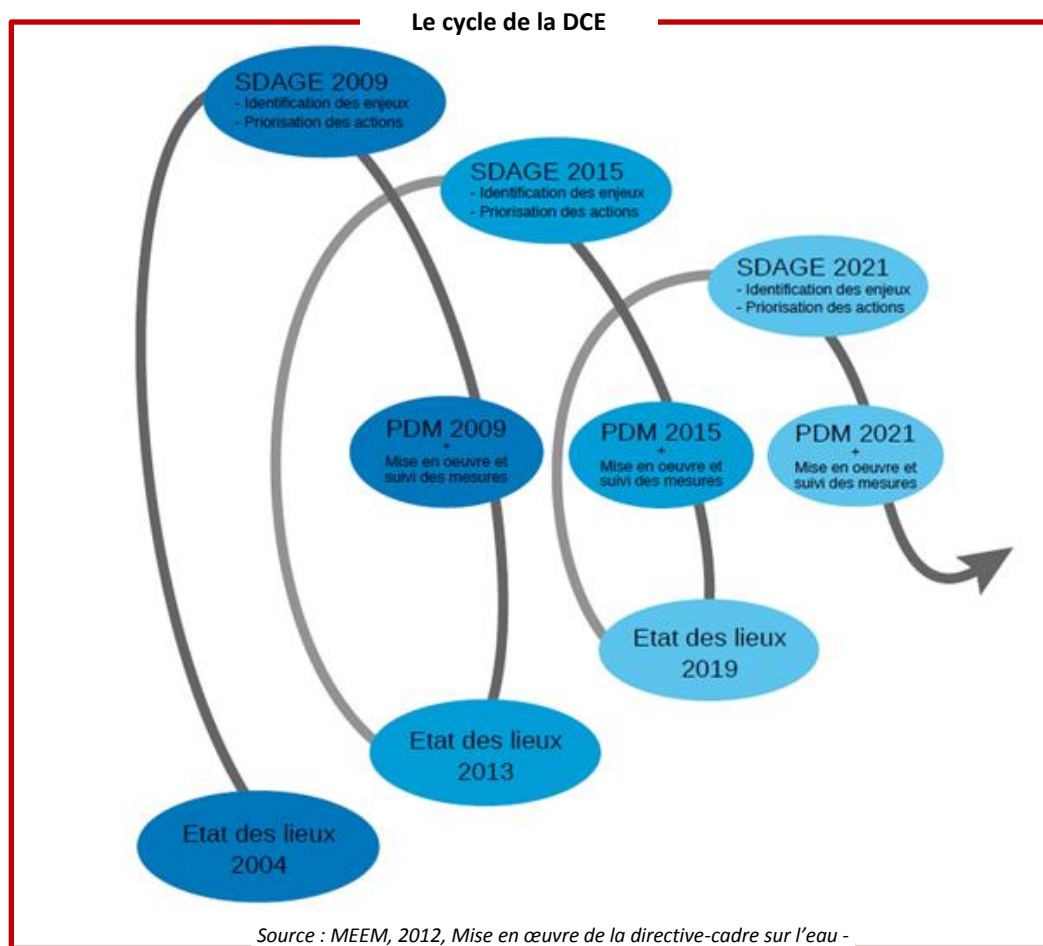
Le cycle de la DCE

SDAGE 2009
- Identification des enjeux
- Priorisation des actions

SDAGE 2015
- Identification des enjeux
- Priorisation des actions

SDAGE 2021
- Identification des enjeux
- Priorisation des actions

PDM 2009
+
Mise en oeuvre et suivi des mesures

PDM 2015
+
Mise en oeuvre et suivi des mesures

PDM 2021
+
Mise en oeuvre et suivi des mesures

Etat des lieux 2019

Etat des lieux 2013

Etat des lieux 2004

Source : MEEM, 2012, Mise en œuvre de la directive-cadre sur l'eau -